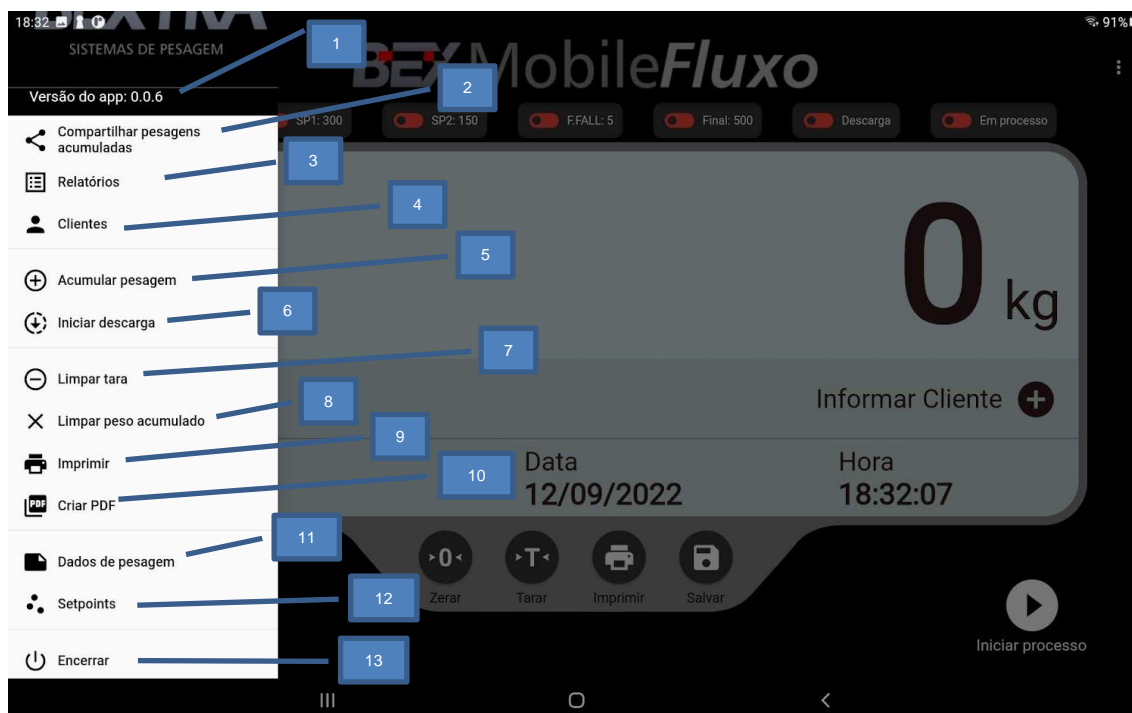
18:32
91%

SISTEMAS DE PESAGEM

Versão do app: 0.0.6

BEX MobileFluxo

SP1: 300
SP2: 150
F.FALL: 5
Final: 500
Descarga
Em processo

Compartilhar pesagens acumuladas
Relatórios
Clientes
Acumular pesagem
Iniciar descarga
Limpar tara
Limpar peso acumulado
Imprimir
Criar PDF
Dados de pesagem
Setpoints
Encerrar

1
2
3
4
5
6
7
8
9
10
11
12
13

0 kg

Informar Cliente

Data
12/09/2022

Hora
18:32:07

Zerar
Tarar
Imprimir
Salvar

Iniciar processo